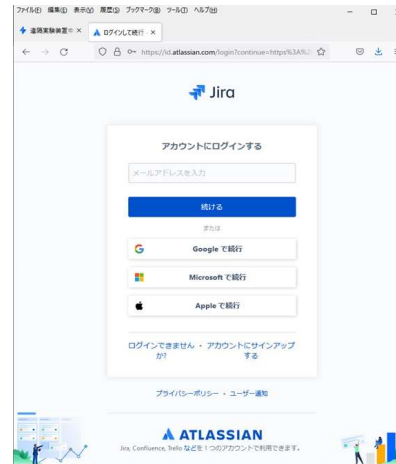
ファイル(F) 編集(E) 表示(V) 履歴(S) ブックマーク(B) ツール(T) ヘルプ(H)

遠隔実験装置の ×
ログインして続行 ×

https://id.atlassian.com/login?continue=https%3A%2

Jira

アカウントにログインする

メールアドレスを入力

続ける

または

Google で続行

Microsoft で続行

Apple で続行

ログインできません か? • アカウントにサインアップする

プライバシーポリシー • ユーザー通知

ATLASSIAN

Jira, Confluence, Trello などを 1 つのアカウントで利用できます。